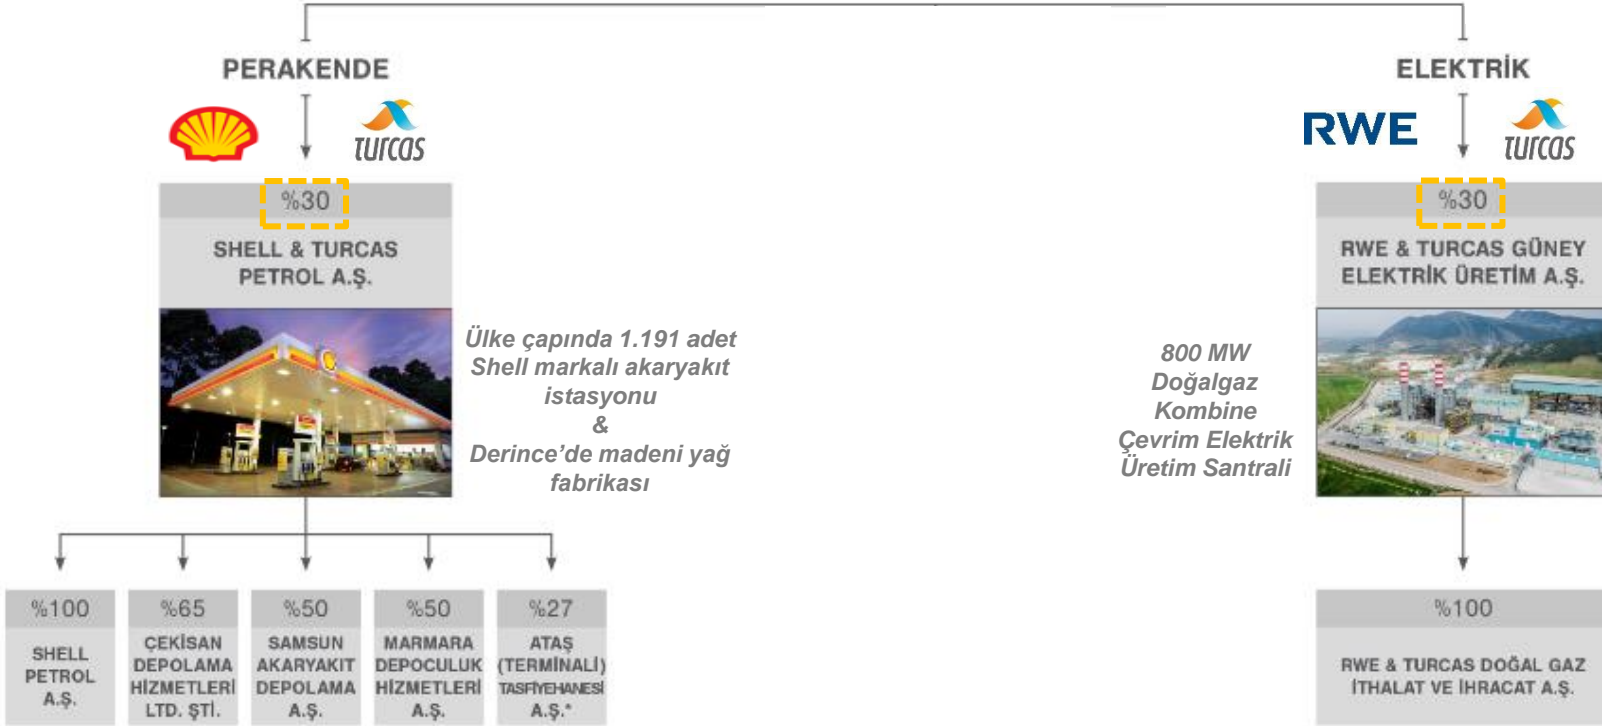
PERAKENDE

turcas

%30

SHELL & TURCAS PETROL A.Ş.

Ülke çapında 1.191 adet Shell markalı akaryakıt istasyonu & Derince'de madeni yağ fabrikası

%100

SHELL PETROL A.Ş.

%65

ÇEKİSAN DEPOLAMA HİZMETLERİ LTD. ŞTİ.

%50

SAMSUN AKARYAKIT DEPOLAMA A.Ş.

%50

MARMARA DEPOCULUK HİZMETLERİ A.Ş.

%27

ATAŞ (TERMİNALİ) TASFİYEHANESİ A.Ş.*

ELEKTRİK

RWE

turcas

%30

RWE & TURCAS GÜNEY ELEKTRİK ÜRETİM A.Ş.

800 MW Doğalgaz Kombine Çevrim Elektrik Üretim Santrali

%100

RWE & TURCAS DOĞAL GAZ İTHALAT VE İHRACAT A.Ş.